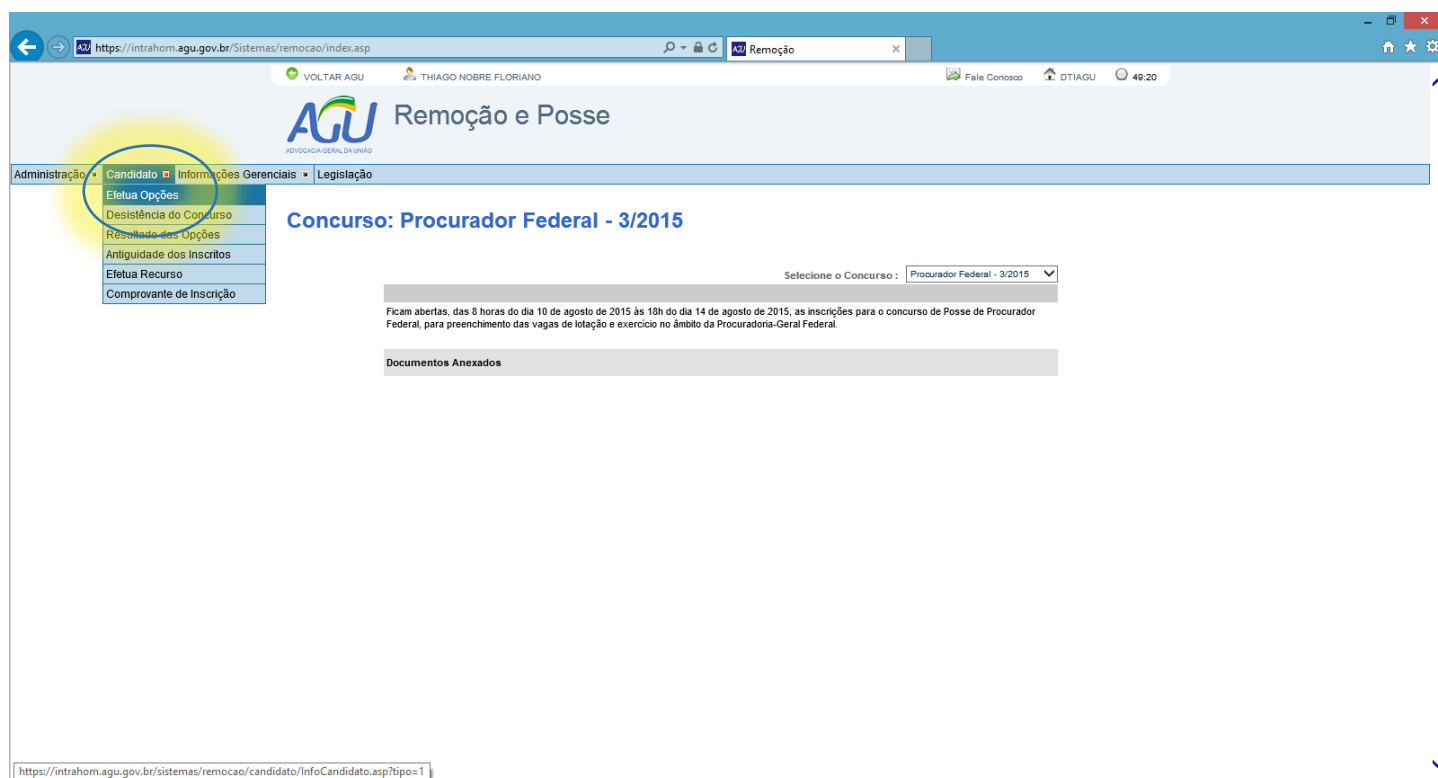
https://intrahom.agu.gov.br/Sistemas/remocao/index.asp

Remoção

VOLTAR AGU THIAGO NOBRE FLORIANO Fale Conosco DTIAGU 49:20

AGU
ADVOCACIA-GERAL DA UNIÃO

Remoção e Posse

Administração Candidato Informações Gerenciais Legislação

Efetua Opções
Desistência do Concurso
Resultado das Opções
Antiguidade dos Inscritos
Efetua Recurso
Comprovante de Inscrição

Concurso: Procurador Federal - 3/2015

Selecione o Concurso : Procurador Federal - 3/2015

Ficam abertas, das 8 horas do dia 10 de agosto de 2015 às 18h do dia 14 de agosto de 2015, as inscrições para o concurso de Posse de Procurador Federal, para preenchimento das vagas de lotação e exercício no âmbito da Procuradoria-Geral Federal.

Documentos Anexados

https://intrahom.agu.gov.br/sistemas/remocao/candidato/InfoCandidato.asp?tipo=1